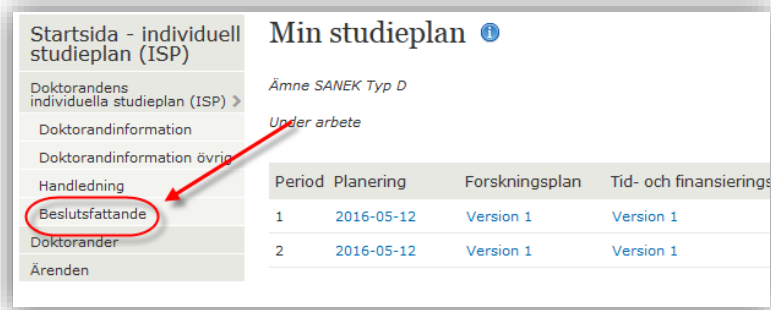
Startsida - individuell studieplan (ISP)

Doktorandens individuella studieplan (ISP)

Doktorandinformation

Doktorandinformation övrig

Handledning

Beslutsfattande

Doktorander

Ärenden

Min studieplan

Ämne SANEK Typ D

Under arbete

| Period | Planering | Forskningsplan | Tid- och finansierings |
|---|---|---|---|
| 1 | 2016-05-12 | Version 1 | Version 1 |
| 2 | 2016-05-12 | Version 1 | Version 1 |